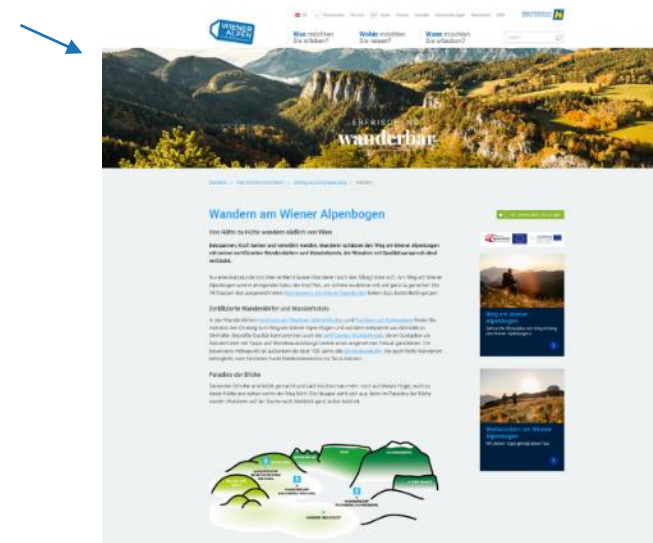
WIENER ALPEN

Was möchten Sie erleben?

Wohin möchten Sie reisen?

Wann möchten Sie urlauben?

ERFRISCHEND

wanderbar

Wandern am Wiener Alpenbogen

Von Hütte zu Hütte wandern südlich von Wien

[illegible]

Zertifizierte Wanderdörfer und Wanderhotels

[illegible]

Paradies der Blicke

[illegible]

Weg am Wiener Alpenbogen

Wanderwandern am Wiener Alpenbogen